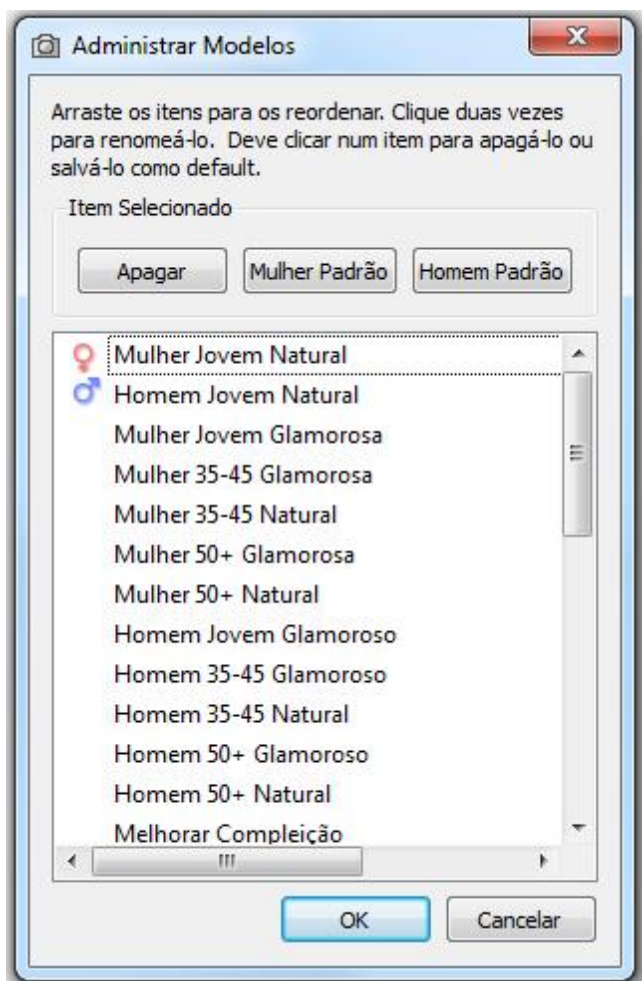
Administrar Modelos

Arraste os itens para os reordenar. Clique duas vezes para renomeá-lo. Deve clicar num item para apagá-lo ou salvá-lo como default.

Item Selecionado

Apagar

Mulher Padrão

Homem Padrão

Mulher Jovem Natural
Homem Jovem Natural
Mulher Jovem Glamorosa
Mulher 35-45 Glamorosa
Mulher 35-45 Natural
Mulher 50+ Glamorosa
Mulher 50+ Natural
Homem Jovem Glamoroso
Homem 35-45 Glamoroso
Homem 35-45 Natural
Homem 50+ Glamoroso
Homem 50+ Natural
Melhorar Compleição

OK

Cancelar